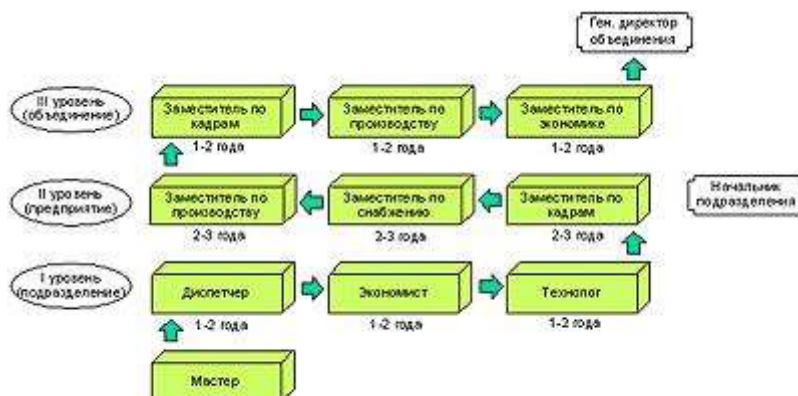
Ген. директор объединения

III уровень (объединение)

Заместитель по кадрам
1-2 года

Заместитель по производству
1-2 года

Заместитель по экономике
1-2 года

II уровень (предприятие)

Заместитель по производству
2-3 года

Заместитель по снабжению
2-3 года

Заместитель по кадрам
2-3 года

Начальник подразделения

I уровень (подразделение)

Диспетчер
1-2 года

Экономист
1-2 года

Технолог
1-2 года

Мастер